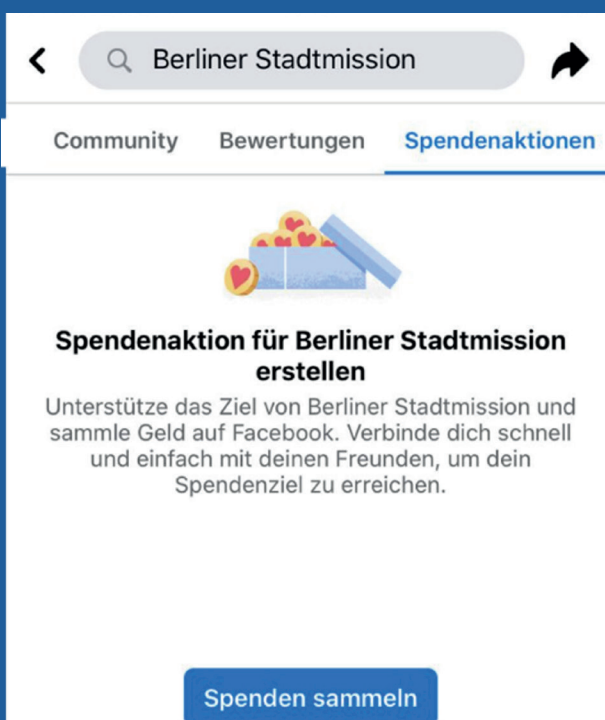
Berliner Stadtmission

Community Bewertungen Spendenaktionen

Spendenaktion für Berliner Stadtmission erstellen

Unterstütze das Ziel von Berliner Stadtmission und sammle Geld auf Facebook. Verbinde dich schnell und einfach mit deinen Freunden, um dein Spendenziel zu erreichen.

Spenden sammeln